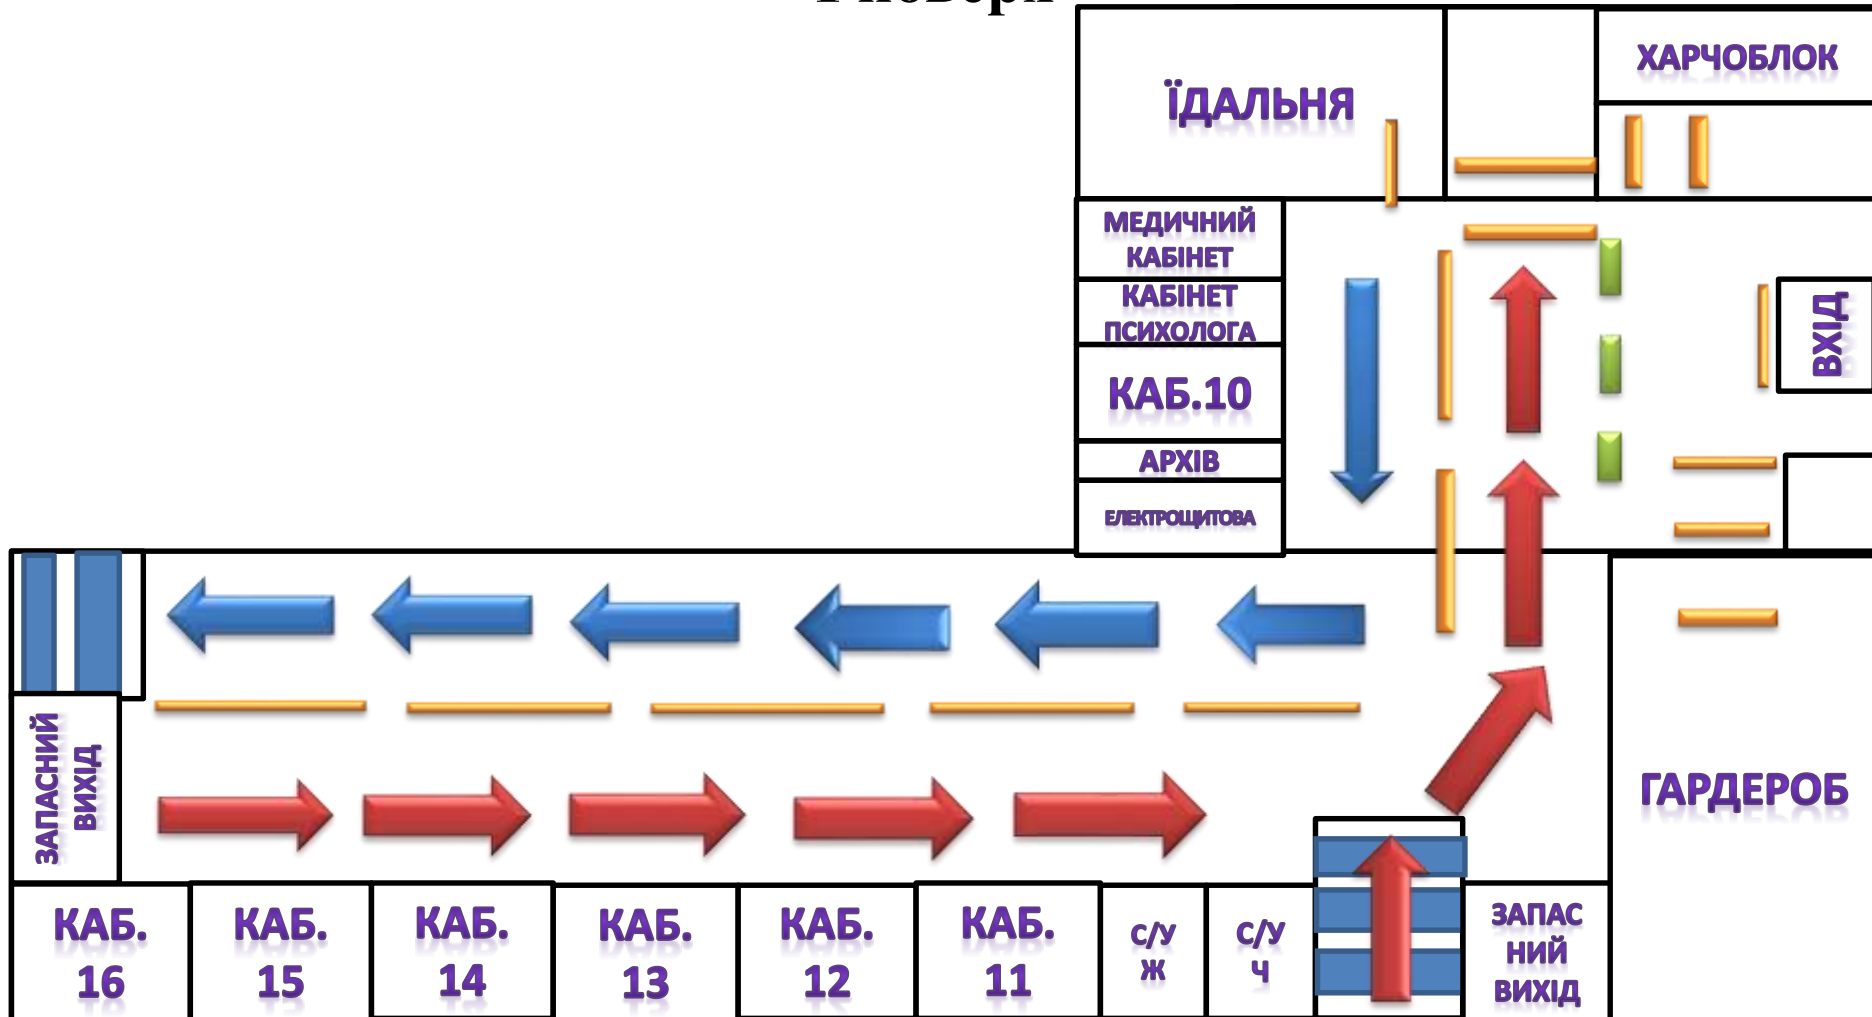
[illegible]

ЇДАЛЬНЯ

ХАРЧОБЛОК

МЕДИЧНИЙ КАБІНЕТ

КАБІНЕТ ПСИХОЛОГА

КАБ.10

АРХІВ

ЕЛЕКТРОЩИТОВА

ВХІД

ЗАПАСНИЙ ВИХІД

ГАРДЕРОБ

КАБ. 16

КАБ. 15

КАБ. 14

КАБ. 13

КАБ. 12

КАБ. 11

С/У Ж

С/У Ч

ЗАПАС НИЙ ВИХІД